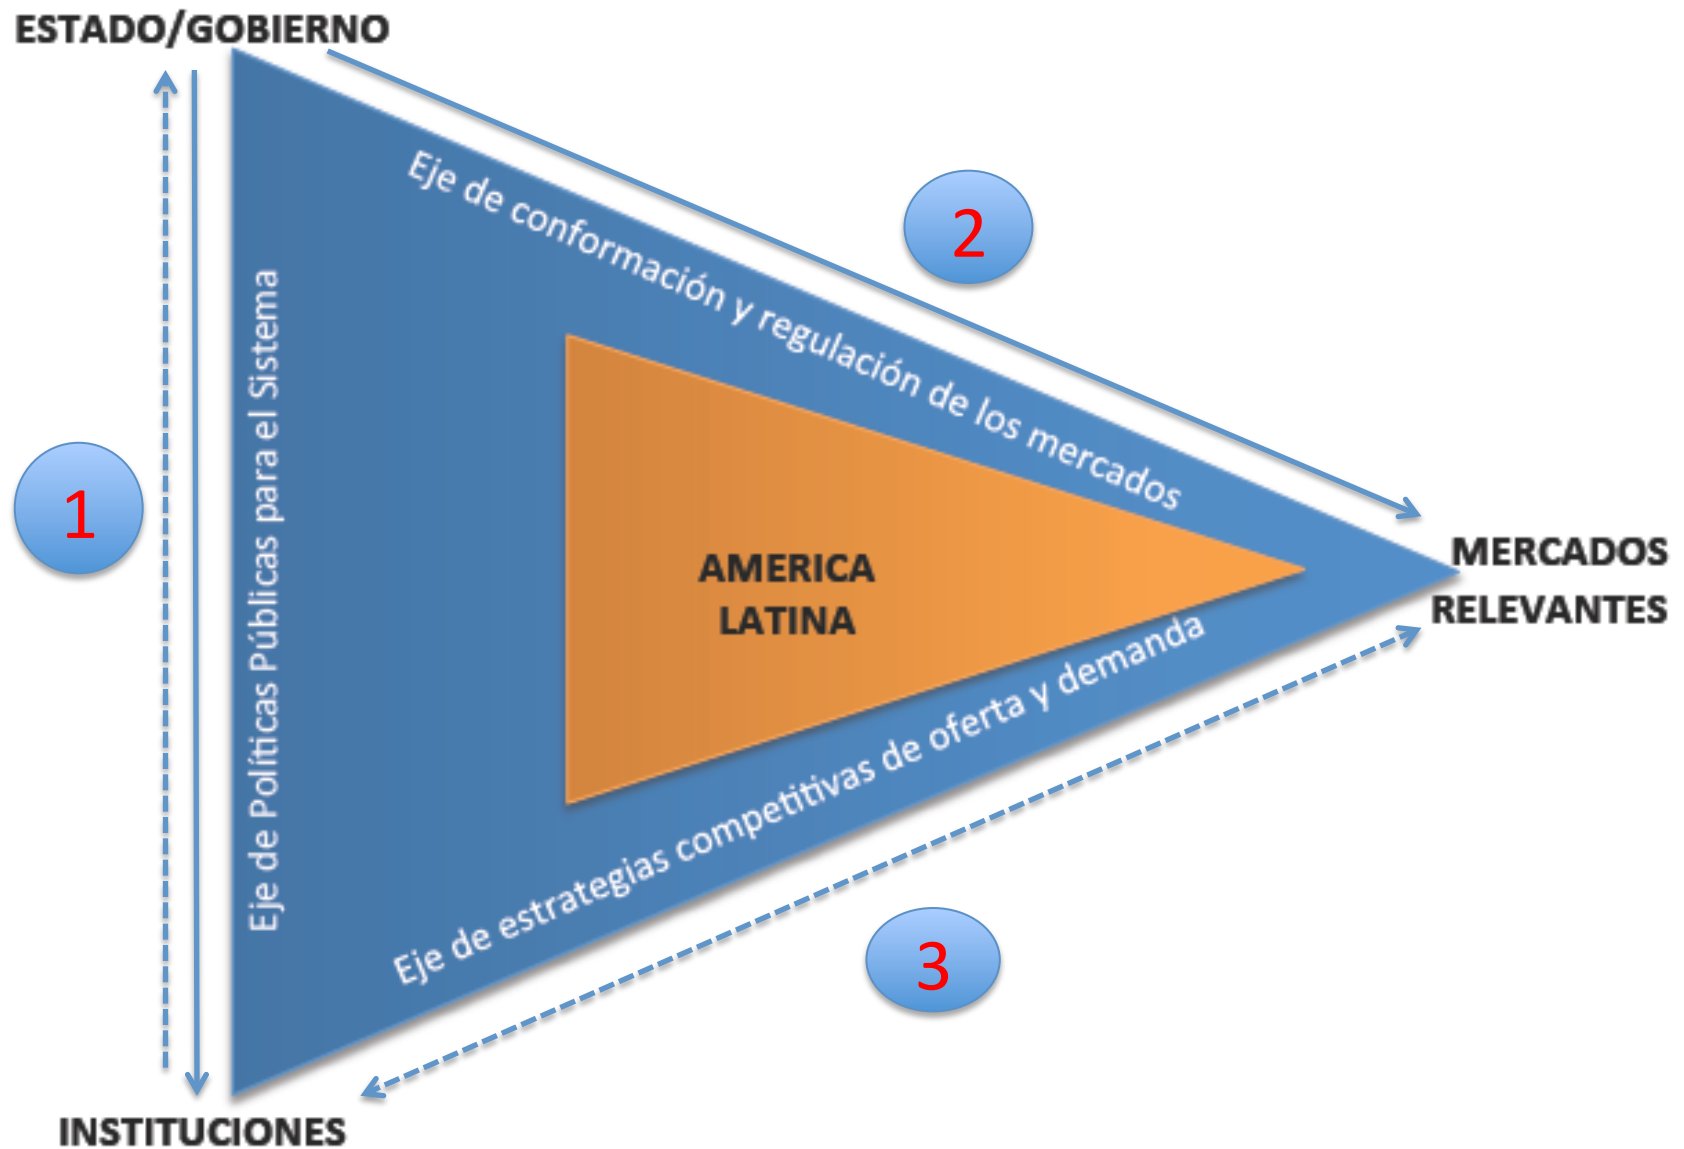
ESTADO/GOBIERNO

Eje de conformación y regulación de los mercados

2

1

Eje de Políticas Públicas para el Sistema

AMERICA LATINA

MERCADOS RELEVANTES

Eje de estrategias competitivas de oferta y demanda

3

INSTITUCIONES